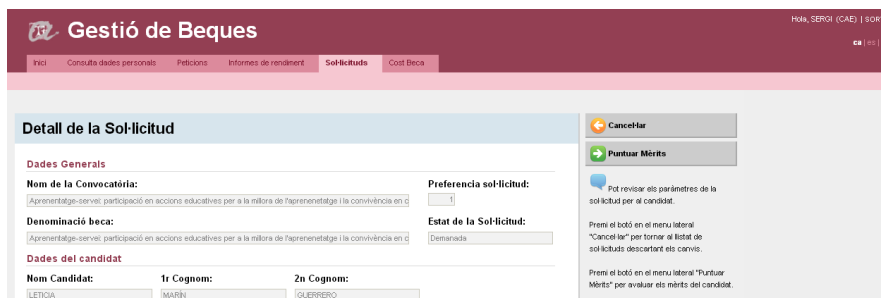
Gestió de Beques

Hola, SERGI (CAE) | SOR

ca | es |

Inici | Consulta dades personals | Peticions | Informes de rendiment | Sol·licituds | Cost Beca

Detall de la Sol·licitud

Dades Generals

Nom de la Convocatòria:

Aprenentatge-servei: participació en accions educatives per a la millora de l'aprenentatge i la convivència en c

Preferencia sol·licitud:

1

Denominació beca:

Aprenentatge-servei: participació en accions educatives per a la millora de l'aprenentatge i la convivència en c

Estat de la Sol·licitud:

Demanada

Dades del candidat

Nom Candidat:

LETICIA

1r Cognom:

MARÍN

2n Cognom:

GUERRERO

Cancel·lar

Puntuar Mèrits

Pot revisar els paràmetres de la sol·licitud per al candidat.

Premi el botó en el menu lateral "Cancel·lar" per tornar al llistat de sol·licituds descartant els canvis.

Premi el botó en el menu lateral "Puntuar Mèrits" per avaluar els mèrits del candidat.